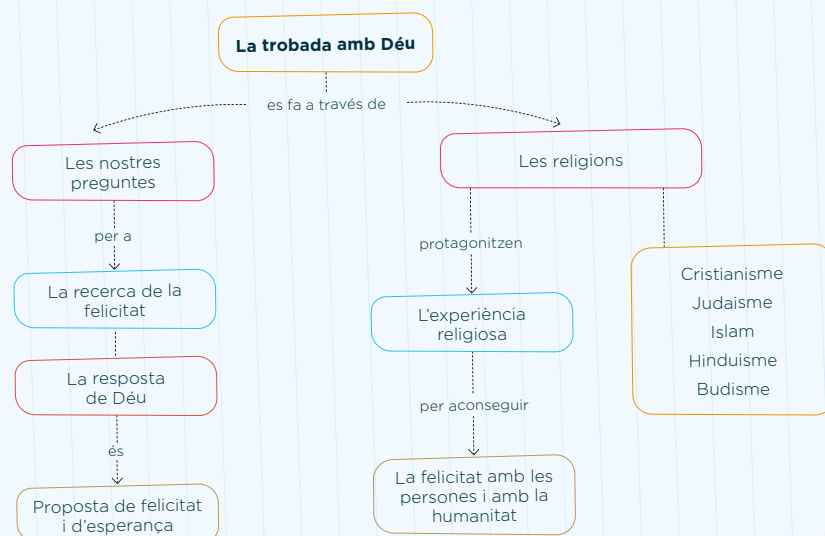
La trobada amb Déu

es fa a través de

Les nostres preguntes

per a

La recerca de la felicitat

La resposta de Déu

és

Proposta de felicitat i d'esperança

Les religions

protagonitzen

L'experiència religiosa

per aconseguir

La felicitat amb les persones i amb la humanitat

Cristianisme
Judaisme
Islam
Hinduisme
Budisme